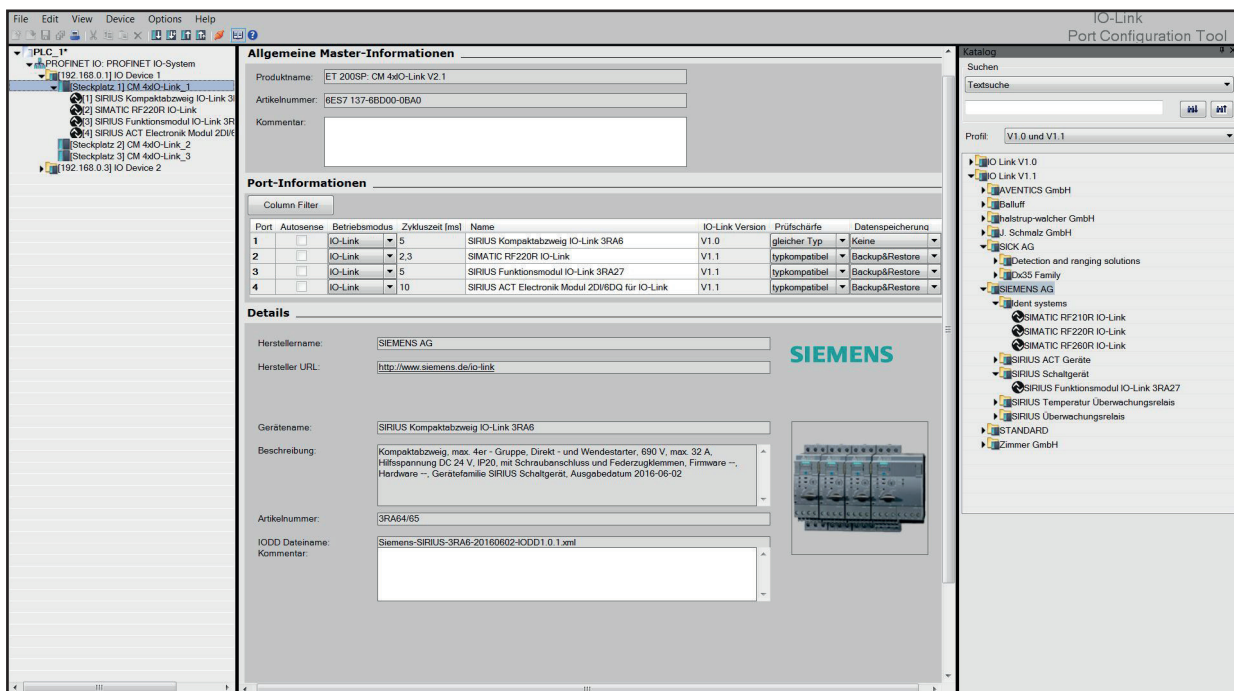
File Edit View Device Options Help

IO-Link
Port Configuration Tool

PLC_1*
PROFINET IO: PROFINET IO-System
[192.168.0.1] IO Device 1
[Steckplatz 1] CM 4xIO-Link_1
[1] SIRIUS Kompaktabzweig IO-Link 3I
[2] SIMATIC RF220R IO-Link
[3] SIRIUS Funktionsmodul IO-Link 3R
[4] SIRIUS ACT Electronik Modul 2DI/6
[Steckplatz 2] CM 4xIO-Link_2
[Steckplatz 3] CM 4xIO-Link_3
[192.168.0.3] IO Device 2

Allgemeine Master-Informationen

Produktname: ET 200SP: CM 4xIO-Link V2.1
Artikelnummer: 6ES7 137-6BD00-0BA0
Kommentar:

Port-Informationen

Column Filter

| Port | Autosense | Betriebsmodus | Zykluszeit [ms] | Name | IO-Link Version | Prüfschärfe | Datenspeicherung |
|---|---|---|---|---|---|---|---|
| 1 | | IO-Link | 5 | SIRIUS Kompaktabzweig IO-Link 3RA6 | V1.0 | gleicher Typ | Keine |
| 2 | | IO-Link | 2,3 | SIMATIC RF220R IO-Link | V1.1 | typkompatibel | Backup&Restore |
| 3 | | IO-Link | 5 | SIRIUS Funktionsmodul IO-Link 3RA27 | V1.1 | typkompatibel | Backup&Restore |
| 4 | | IO-Link | 10 | SIRIUS ACT Electronic Modul 2DI/8DQ für IO-Link | V1.1 | typkompatibel | Backup&Restore |

Details

Herstellername: SIEMENS AG
Hersteller URL: http://www.siemens.de/io-link
SIEMENS

Gerätename: SIRIUS Kompaktabzweig IO-Link 3RA6
Beschreibung: Kompaktabzweig, max. 4er - Gruppe, Direkt - und Wendestarter, 690 V, max. 32 A, Hilfsspannung DC 24 V, IP20, mit Schraubanschluss und Federzugklemmen, Firmware --, Hardware --, Gerätefamilie SIRIUS Schaltgerät, Ausgabedatum 2016-06-02
Artikelnummer: 3RA64/65
IODD Dateiname: Siemens-SIRIUS-3RA6-20160602-IODD1.0.1.xml
Kommentar:

Katalog
Suchen
Textsuche
Profil: V1.0 und V1.1
IO Link V1.0
IO Link V1.1
AVENTICS GmbH
Balluff
halstrup-walcher GmbH
J. Schmalz GmbH
SICK AG
Detection and ranging solutions
Dx35 Family
SIEMENS AG
Ident systems
SIMATIC RF210R IO-Link
SIMATIC RF220R IO-Link
SIMATIC RF260R IO-Link
SIRIUS ACT Geräte
SIRIUS Schaltgerät
SIRIUS Funktionsmodul IO-Link 3RA27
SIRIUS Temperatur Überwachungsrelais
SIRIUS Überwachungsrelais
STANDARD
Zimmer GmbH